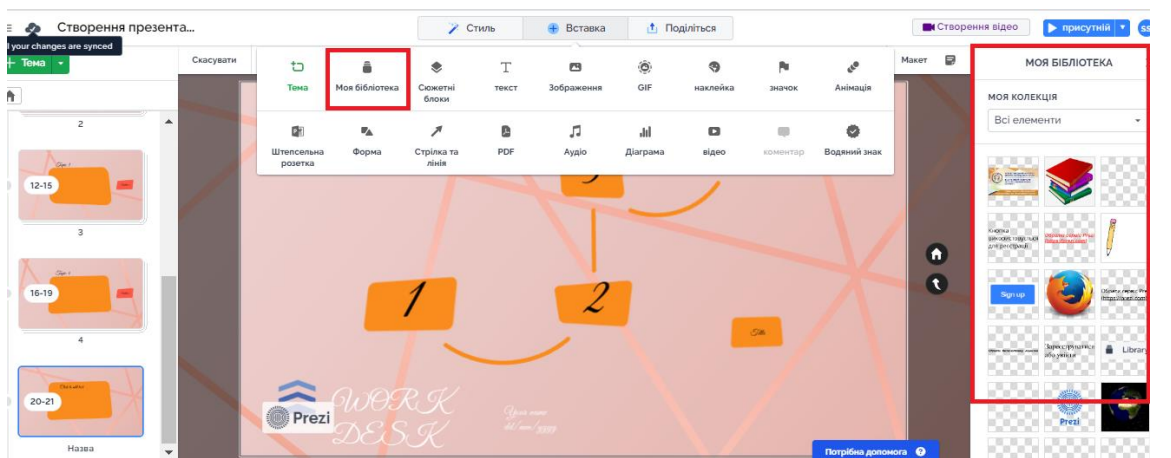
Створення презента...

l your changes are synced

+ Тема

Стиль

Вставка

Поділіться

Створення відео

присутній

SS

Скасувати

Макет

Тема

Моя бібліотека

Сюжетні блоки

текст

Зображення

GIF

наклейка

значок

Анімація

Штепсельна розетка

Форма

Стрілка та лінія

PDF

Аудіо

Діаграма

відео

коментар

Водяний знак

МОЯ БІБЛІОТЕКА

МОЯ КОЛЕКЦІЯ

Всі елементи

2

12-15

3

16-19

4

20-21

Назва

1

2

Prezi

WORK DESK

Sign up

Library

Prezi

Потрібна допомога